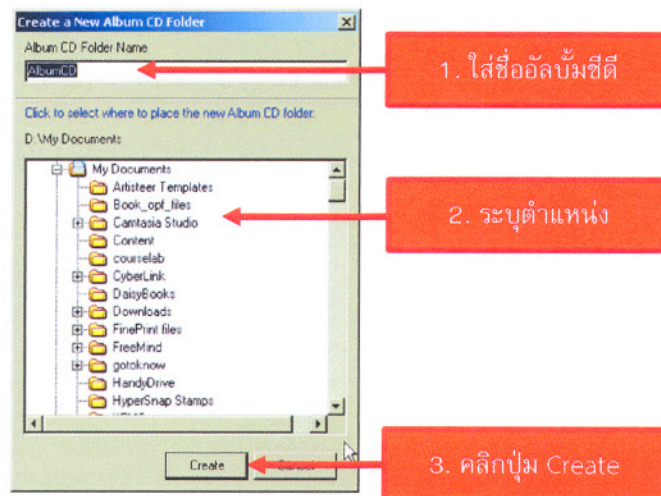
Create a New Album CD Folder

Album CD Folder Name

AlbumCD

1. ใส่ชื่ออัลบั้มซีดี

Click to select where to place the new Album CD folder.

D:\My Documents

My Documents
Artisteer Templates
Book_opf_files
Camtasia Studio
Content
courselab
CyberLink
DaisyBooks
Downloads
FinePrint files
FreeMind
gotoknow
HandyDrive
HyperSnap Stamps

2. ระบุตำแหน่ง

Create
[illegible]

3. คลิกปุ่ม Create